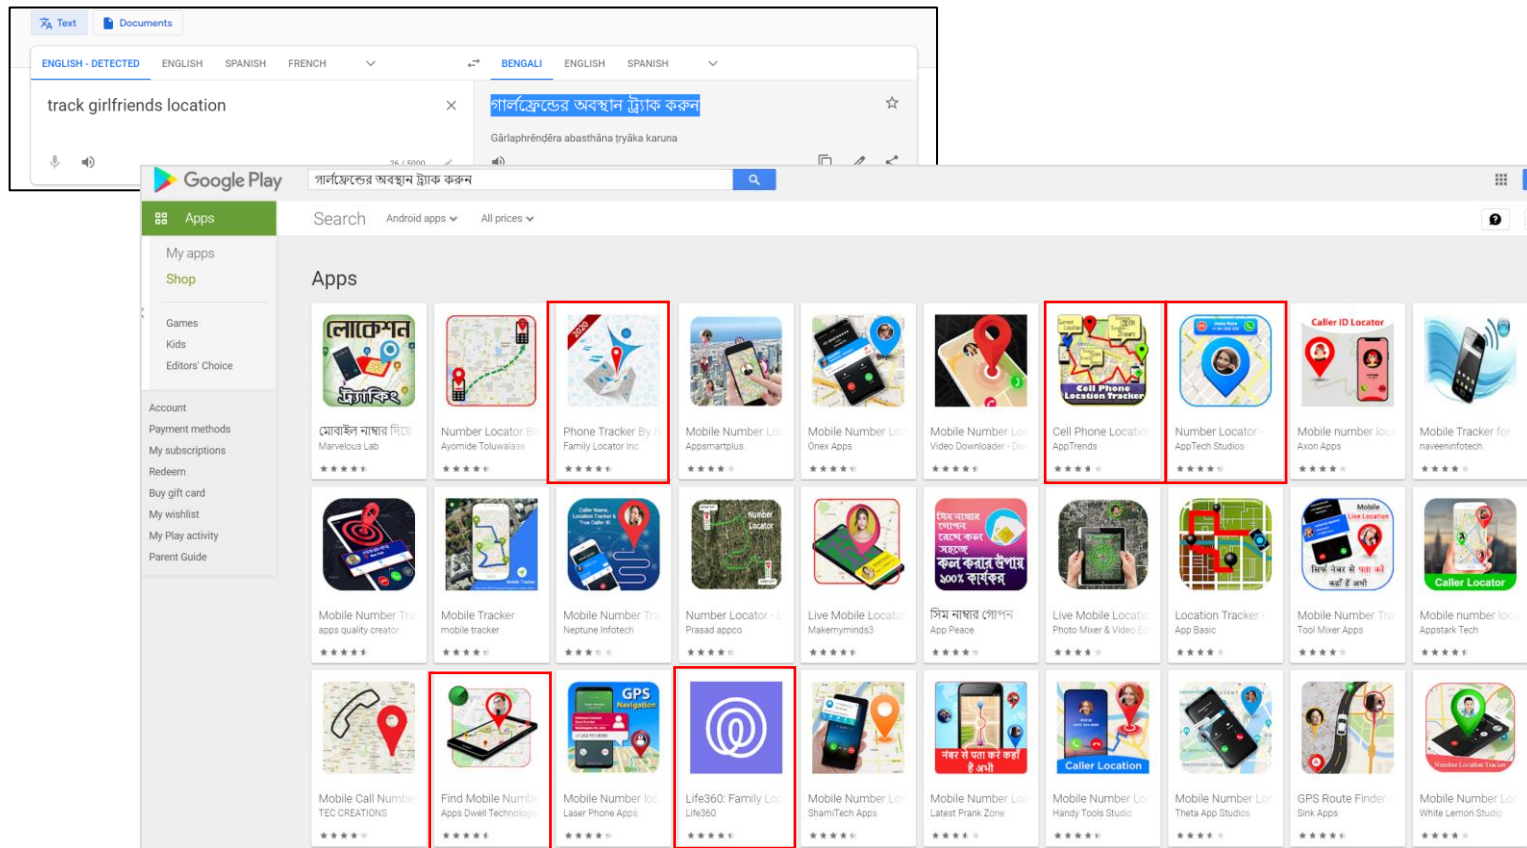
Text | Documents

ENGLISH - DETECTED | ENGLISH | SPANISH | FRENCH

BENGALI | ENGLISH | SPANISH

track girlfriends location

গার্লফ্রেন্ডের অবস্থান ট্র্যাক করুন

Gārlaphrēndēra abasthāna tryāka karuna

26 / 5000

Google Play

গার্লফ্রেন্ডের অবস্থান ট্র্যাক করুন

Apps

Search | Android apps | All prices

My apps
Shop

Games
Kids
Editors' Choice

Account
Payment methods
My subscriptions
Redeem
Buy gift card
My wishlist
My Play activity
Parent Guide

Apps

লোকেশন ট্র্যাকিং
মোবাইল নাম্বার দিয়ে
Marvelous Lab

Number Locator B
Ayomide Toluwalase

Phone Tracker By
Family Locator Inc.

Mobile Number Lo
Appsmartplus

Mobile Number Lo
Onex Apps

Mobile Number Lo
Video Downloader - Do

Cell Phone Location Tracker
Cell Phone Locatio
AppTrends

Number Locator -
AppTech Studios

Caller ID Locator
Mobile number loc
Axon Apps

Mobile Tracker for
naveeninfotech

Mobile Number Tr
apps quality creator

Mobile Tracker
mobile tracker

Caller Name, Location Tracker & True Caller ID
Mobile Number Tr
Neptune Infotech

Number Locator
Number Locator - L
Prasad appco

Live Mobile Locato
Makemyminds3

সিম নাম্বার গোপন রেখে কল করুন সহজে কল করার উপায় ১০০% কার্যকর
সিম নাম্বার গোপন
App Peace

Live Mobile Locati
Photo Mixer & Video E

Location Tracker -
App Basic

Mobile Live Location
सिर्फ नंबर से पता करें कहाँ हैं अभी
Mobile Number Tr
Tool Mixer Apps

Caller Locator
Mobile number loc
Appstark Tech

Mobile Call Numbe
TEC CREATIONS

Find Mobile Numb
Apps Dwell Technolog

GPS Navigation
Mobile Number loc
Laser Phone Apps

Life360: Family Loc
Life360

Mobile Number Lo
ShamiTech Apps

नंबर से पता करें कहाँ है अभी
Mobile Number Lo
Latest Prank Zone

Caller Location
Mobile Number Lo
Handy Tools Studio

Mobile Number Lo
Theta App Studios

GPS Route Finder
Sink Apps

Number Location Tracker
Mobile Number Lo
White Lemon Studio